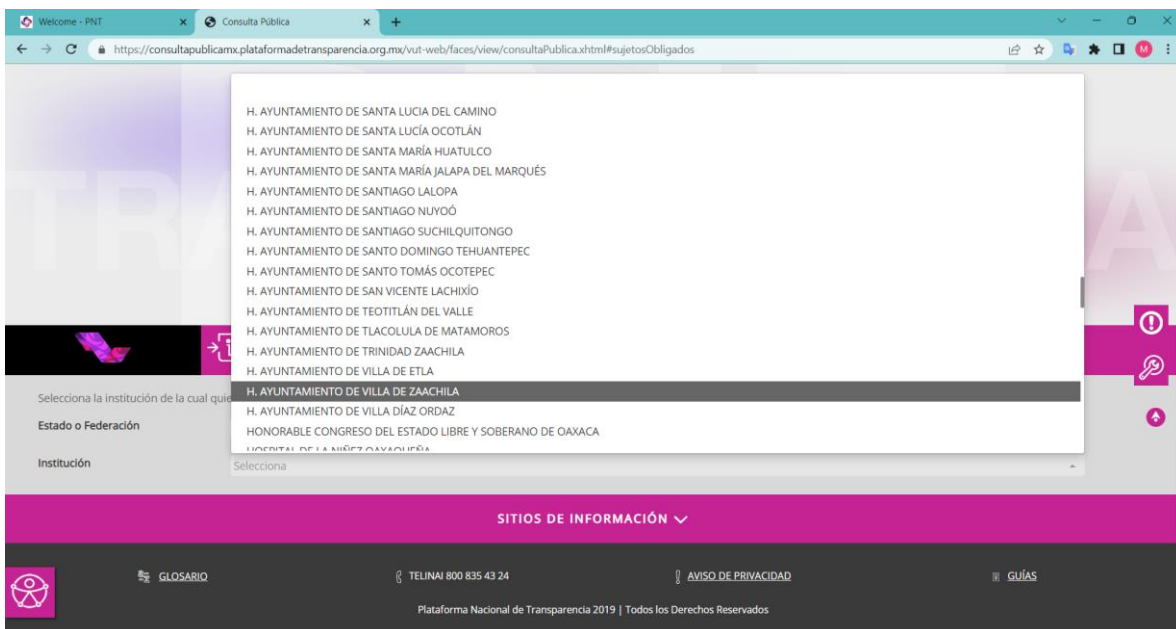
Welcome - PNT
Consulta Pública
https://consultapublicamx.plataformadetransparencia.org.mx/vut-web/faces/view/consultaPublica.xhtml#sujetosObligados

H. AYUNTAMIENTO DE SANTA LUCIA DEL CAMINO
H. AYUNTAMIENTO DE SANTA LUCÍA OCOTLÁN
H. AYUNTAMIENTO DE SANTA MARÍA HUATULCO
H. AYUNTAMIENTO DE SANTA MARÍA JALAPA DEL MARQUÉS
H. AYUNTAMIENTO DE SANTIAGO LALOPA
H. AYUNTAMIENTO DE SANTIAGO NUYOÓ
H. AYUNTAMIENTO DE SANTIAGO SUCHILQUITONGO
H. AYUNTAMIENTO DE SANTO DOMINGO TEHUANTEPEC
H. AYUNTAMIENTO DE SANTO TOMÁS OCOTEPEC
H. AYUNTAMIENTO DE SAN VICENTE LACHIXÍO
H. AYUNTAMIENTO DE TEOTITLÁN DEL VALLE
H. AYUNTAMIENTO DE TLACOLULA DE MATAMOROS
H. AYUNTAMIENTO DE TRINIDAD ZAACHILA
H. AYUNTAMIENTO DE VILLA DE ETLA
H. AYUNTAMIENTO DE VILLA DE ZAACHILA
H. AYUNTAMIENTO DE VILLA DÍAZ ORDAZ
HONORABLE CONGRESO DEL ESTADO LIBRE Y SOBERANO DE OAXACA
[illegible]

Selecciona la institución de la cual quie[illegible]
Estado o Federación
Institución
Selecciona

SITIOS DE INFORMACIÓN

GLOSARIO
TELINAI 800 835 43 24
AVISO DE PRIVACIDAD
GUÍAS
Plataforma Nacional de Transparencia 2019 | Todos los Derechos Reservados